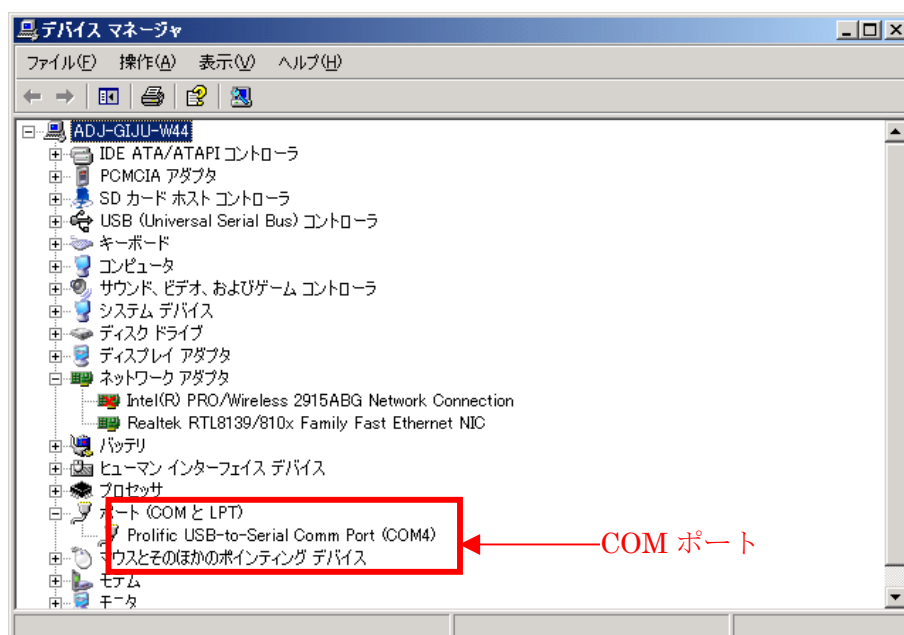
デバイス マネージャ

ファイル(F) 操作(A) 表示(V) ヘルプ(H)

ADJ-GIJU-W44
IDE ATA/ATAPI コントローラ
PCMCIA アダプタ
SD カード ホスト コントローラ
USB (Universal Serial Bus) コントローラ
キーボード
コンピュータ
サウンド、ビデオ、およびゲーム コントローラ
システム デバイス
ディスク ドライブ
ディスプレイ アダプタ
ネットワーク アダプタ
Intel(R) PRO/Wireless 2915ABG Network Connection
Realtek RTL8139/810x Family Fast Ethernet NIC
バッテリ
ヒューマン インターフェイス デバイス
プロセッサ
ポート (COM と LPT)
Prolific USB-to-Serial Comm Port (COM4)
マウスとそのほかのポインティング デバイス
モデム
モニタ

COM ポート